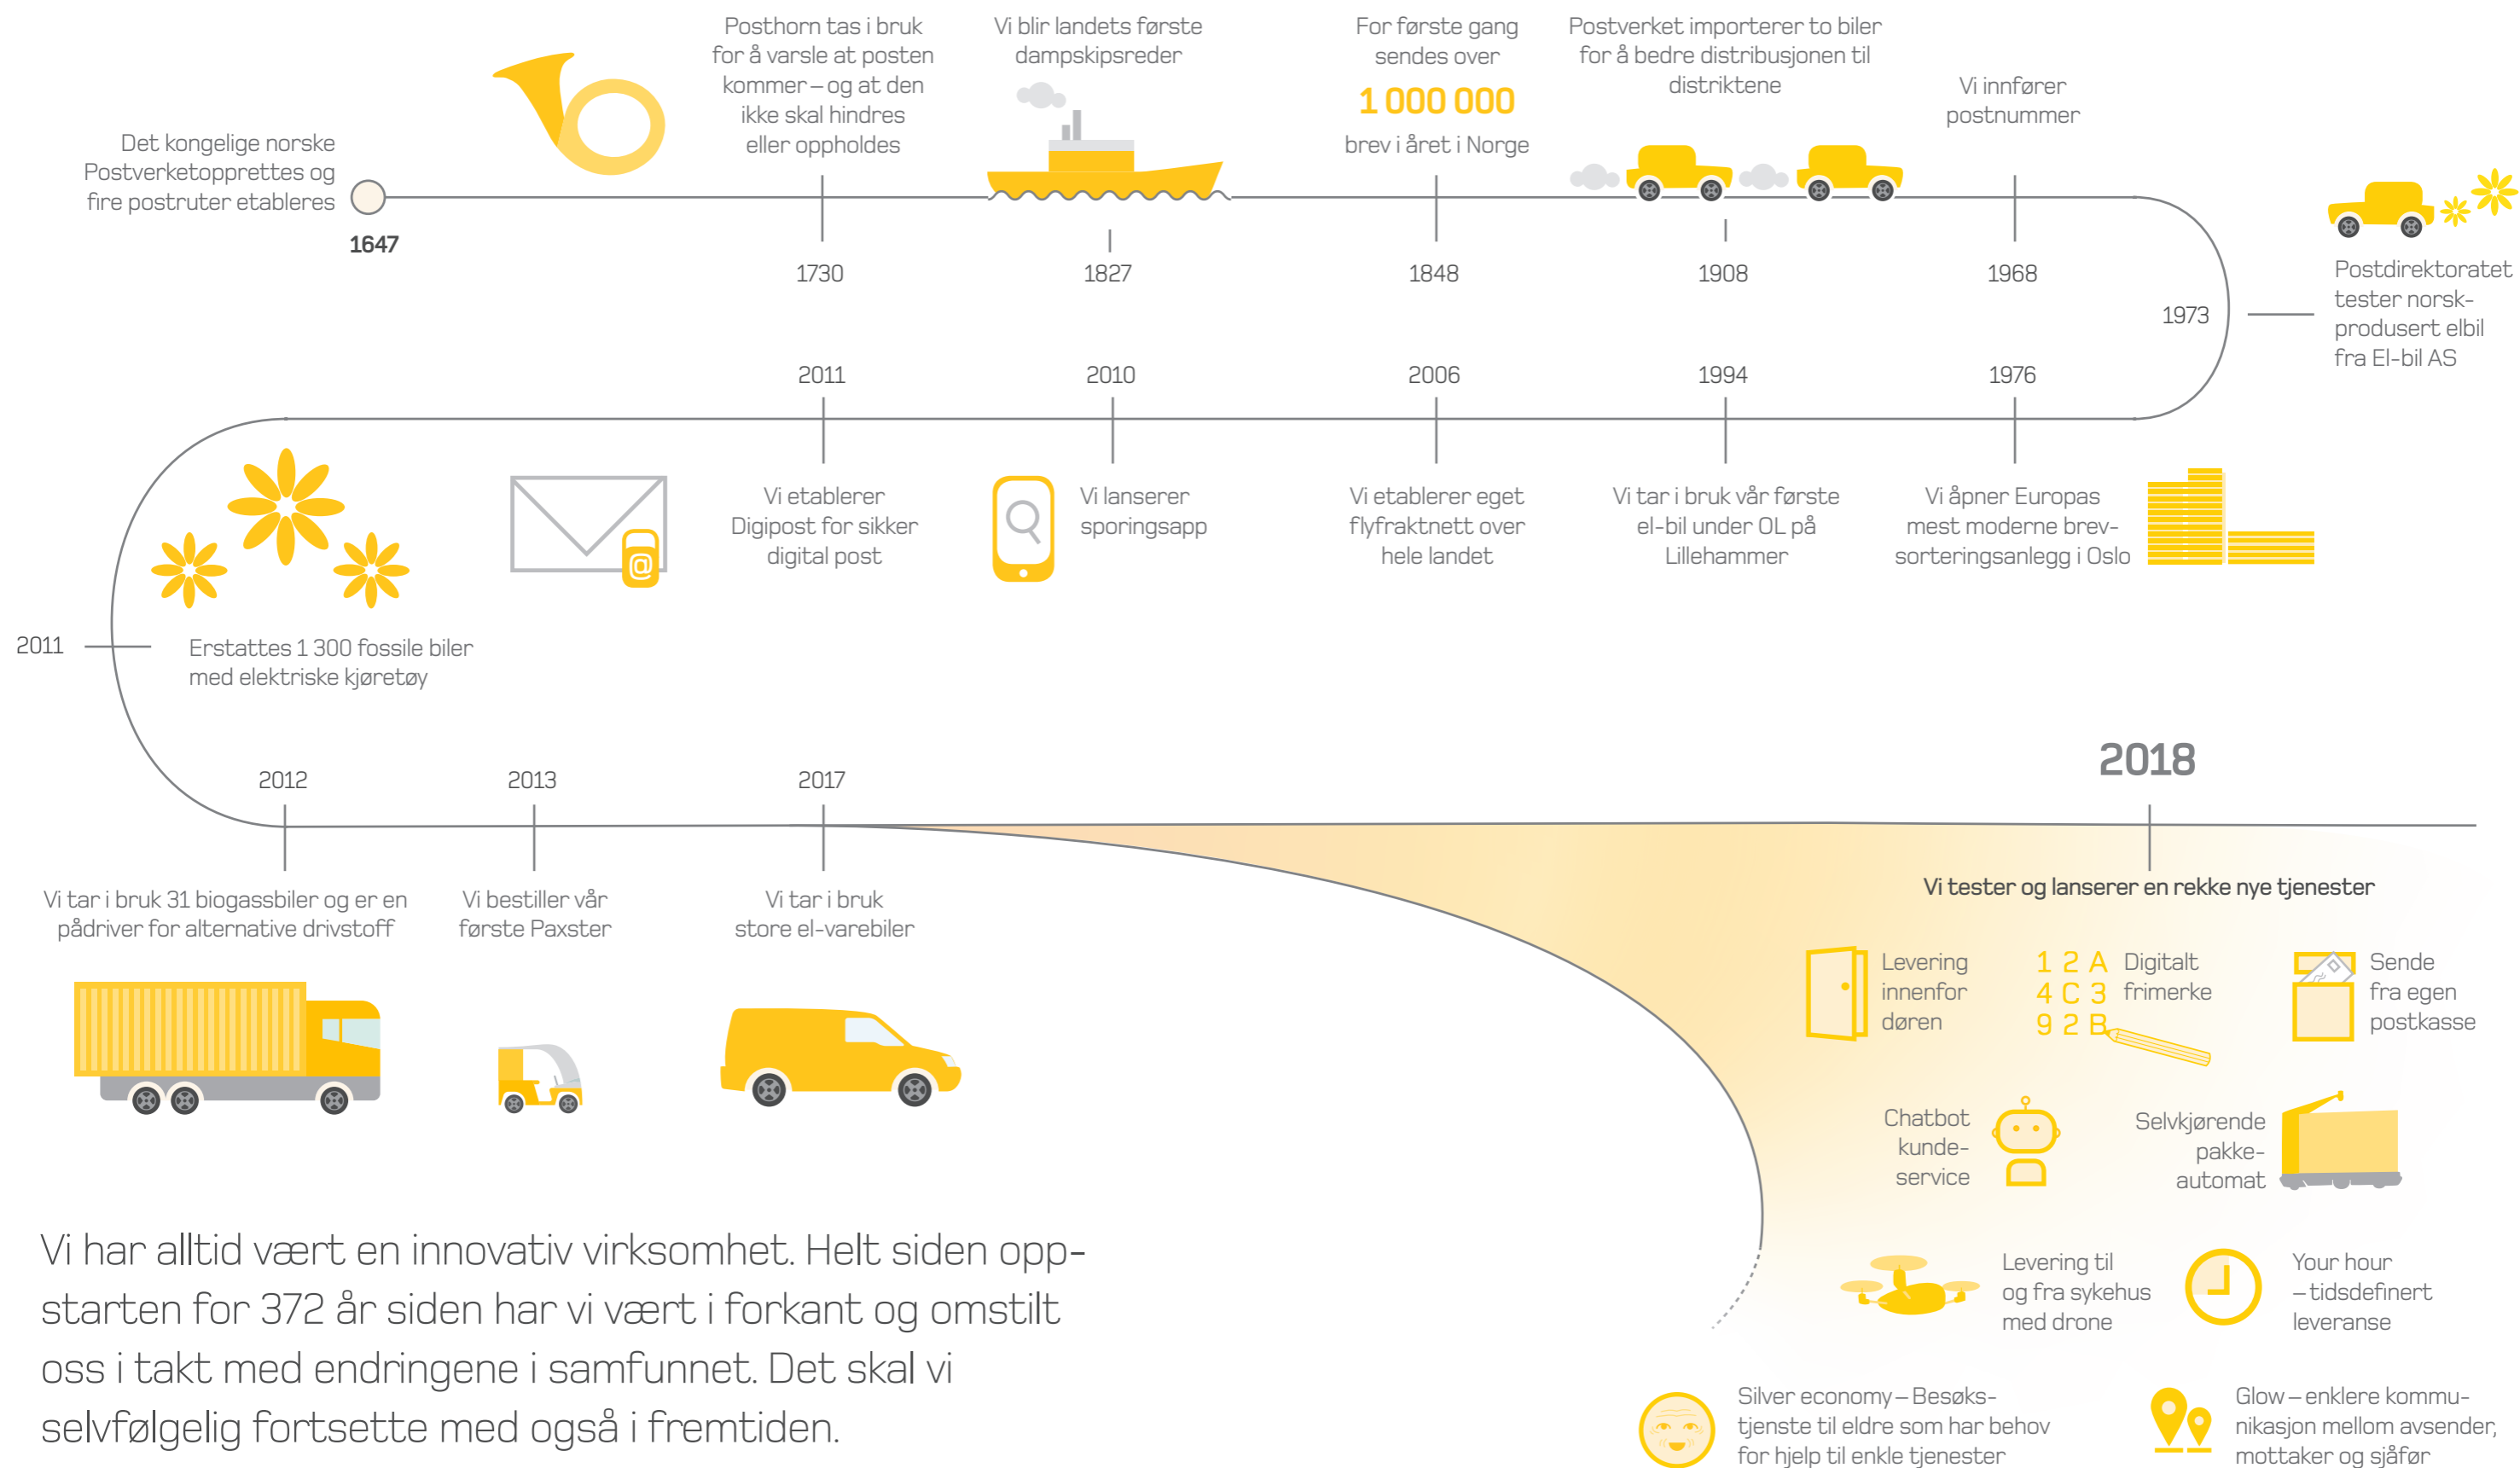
Det kongelige norske Postverketopprettes og fire postruter etableres

1647

Posthorn tas i bruk for å varsle at posten kommer – og at den ikke skal hindres eller oppholdes

1730

Vi blir landets første dampskipsreder

1827

For første gang sendes over

1 000 000

brev i året i Norge

1848

Postverket importerer to biler for å bedre distribusjonen til distriktene

1908

Vi innfører postnummer

1968

1973

Postdirektoratet tester norsk-produsert elbil fra El-bil AS

2011

Vi etablerer Digipost for sikker digital post

2010

Vi lanserer sporingsapp

2006

Vi etablerer eget flyfraktnett over hele landet

1994

Vi tar i bruk vår første el-bil under OL på Lillehammer

1976

Vi åpner Europas mest moderne brev-sorteringsanlegg i Oslo

2011

Erstattes 1 300 fossile biler med elektriske kjøretøy

2012

Vi tar i bruk 31 biogassbiler og er en pådriver for alternative drivstoff

2013

Vi bestiller vår første Paxster

2017

Vi tar i bruk store el-varebiler

2018

Vi tester og lanserer en rekke nye tjenester

Levering innenfor døren

1 2 A
4 C 3
9 2 B

Digitalt frimerke

Sende fra egen postkasse

Chatbot kunde-service

Selvkjørende pakke-automat

Levering til og fra sykehus med drone

Your hour – tidsdefinert leveranse

Silver economy – Besøks-tjenste til eldre som har behov for hjelp til enkle tjenester

Glow – enklere kommu-nikasjon mellom avsender, mottaker og sjåfør

Vi har alltid vært en innovativ virksomhet. Helt siden oppstarten for 372 år siden har vi vært i forkant og omstilt oss i takt med endringene i samfunnet. Det skal vi selvfølgelig fortsette med også i fremtiden.